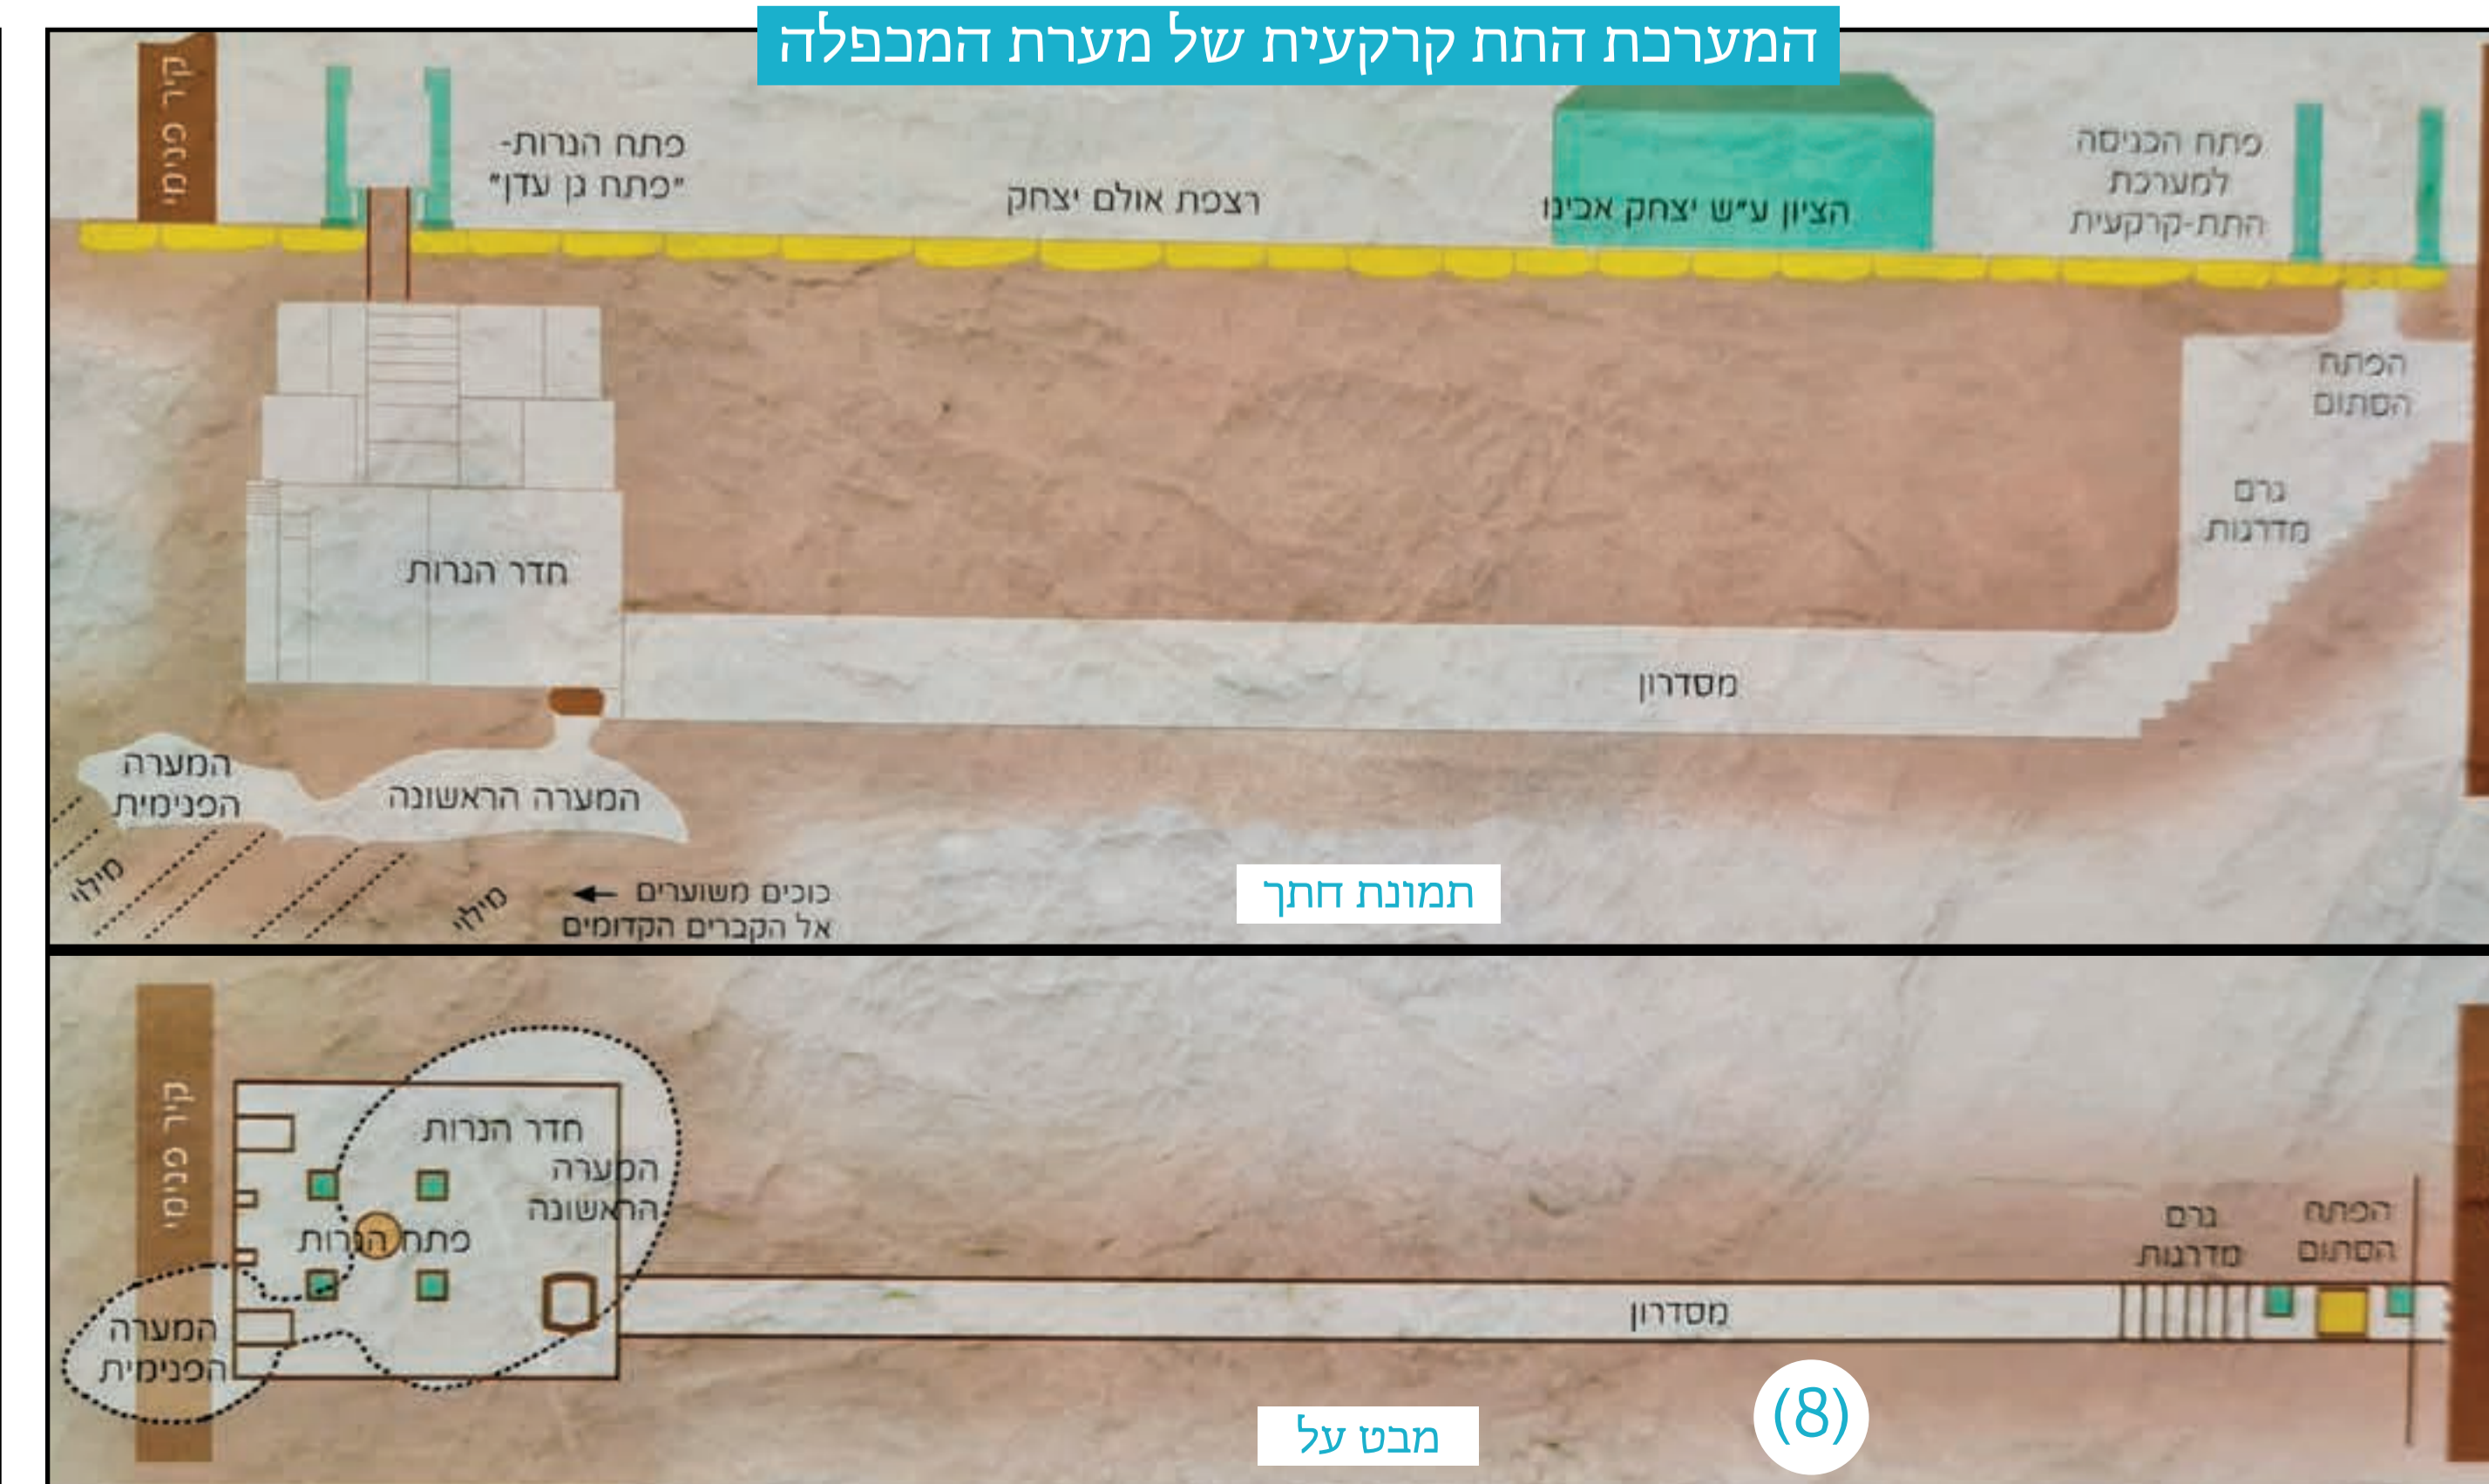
המערכת התת קרקעית של מערת המכפלה

קיר פנימי

פתח הנרות-
"פתח גן עדן"

רצפת אולם יצחק

הציון ע"ש יצחק אבינו

פתח הכניסה
למערכת
התת-קרקעית

הפתח
הסתום

גרם
מדרגות

חדר הנרות

מסדרון

המערה
הפנימית

המערה הראשונה

מילוי

מילוי

כוכים משוערים ←
אל הקברים הקדומים

תמונת חתך

קיר פנימי

חדר הנרות

המערה
הראשונה

פתח הנרות

גרם
מדרגות

הפתח
הסתום

מסדרון

המערה
הפנימית

(8)

מבט על